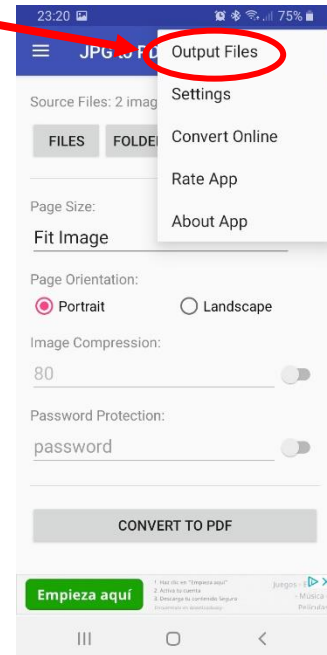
23:20 75%

JPG to PD

Source Files: 2 imag

FILES FOLDE

Output Files

Settings

Convert Online

Rate App

About App

Page Size:

Fit Image

Page Orientation:

Portrait

Landscape

Image Compression:

80

Password Protection:

password

CONVERT TO PDF

Empieza aquí

1. Haz clic en "Empieza aquí"
2. Activa tu cuenta
3. Descarga tu contenido Segura
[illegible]

Juegos · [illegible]
· Música ·
Películas

|||